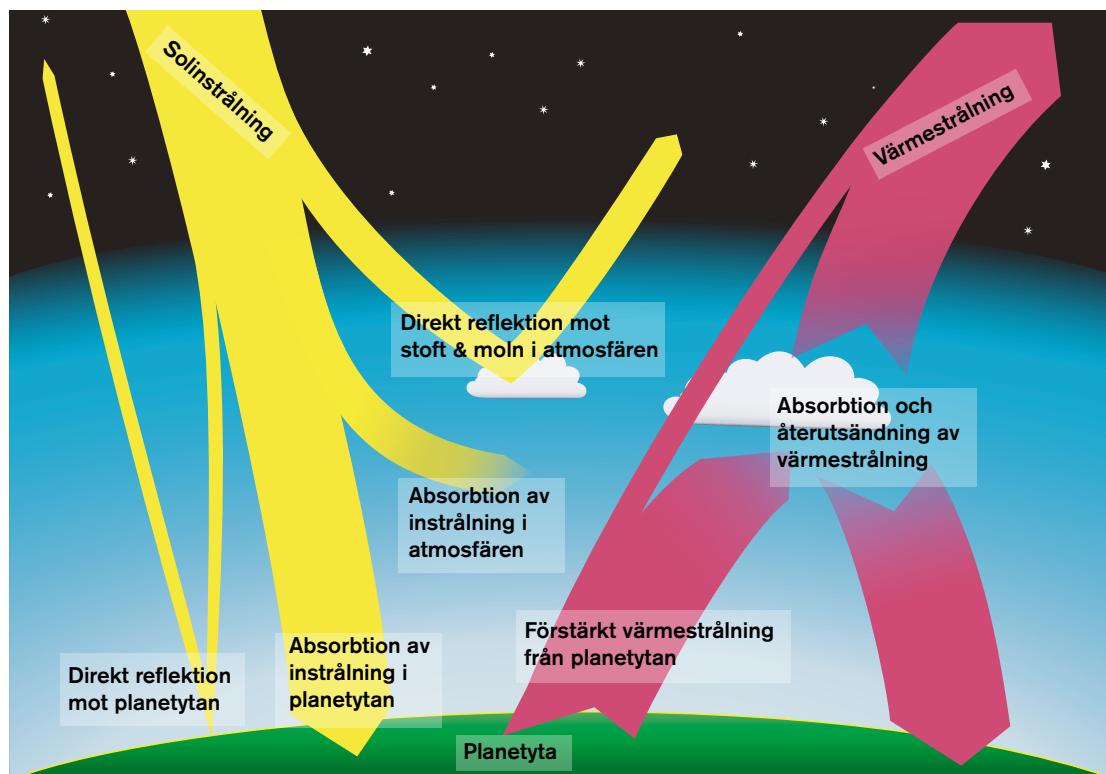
Solinstrålning

Värmestrålning

Direkt reflektion mot stoft & moln i atmosfären

Absorbtion och återutsändning av värmestrålning

Absorbtion av instrålning i atmosfären

Förstärkt värmestrålning från planetytan

Direkt reflektion mot planetytan

Absorbtion av instrålning i planetytan

Planetyta